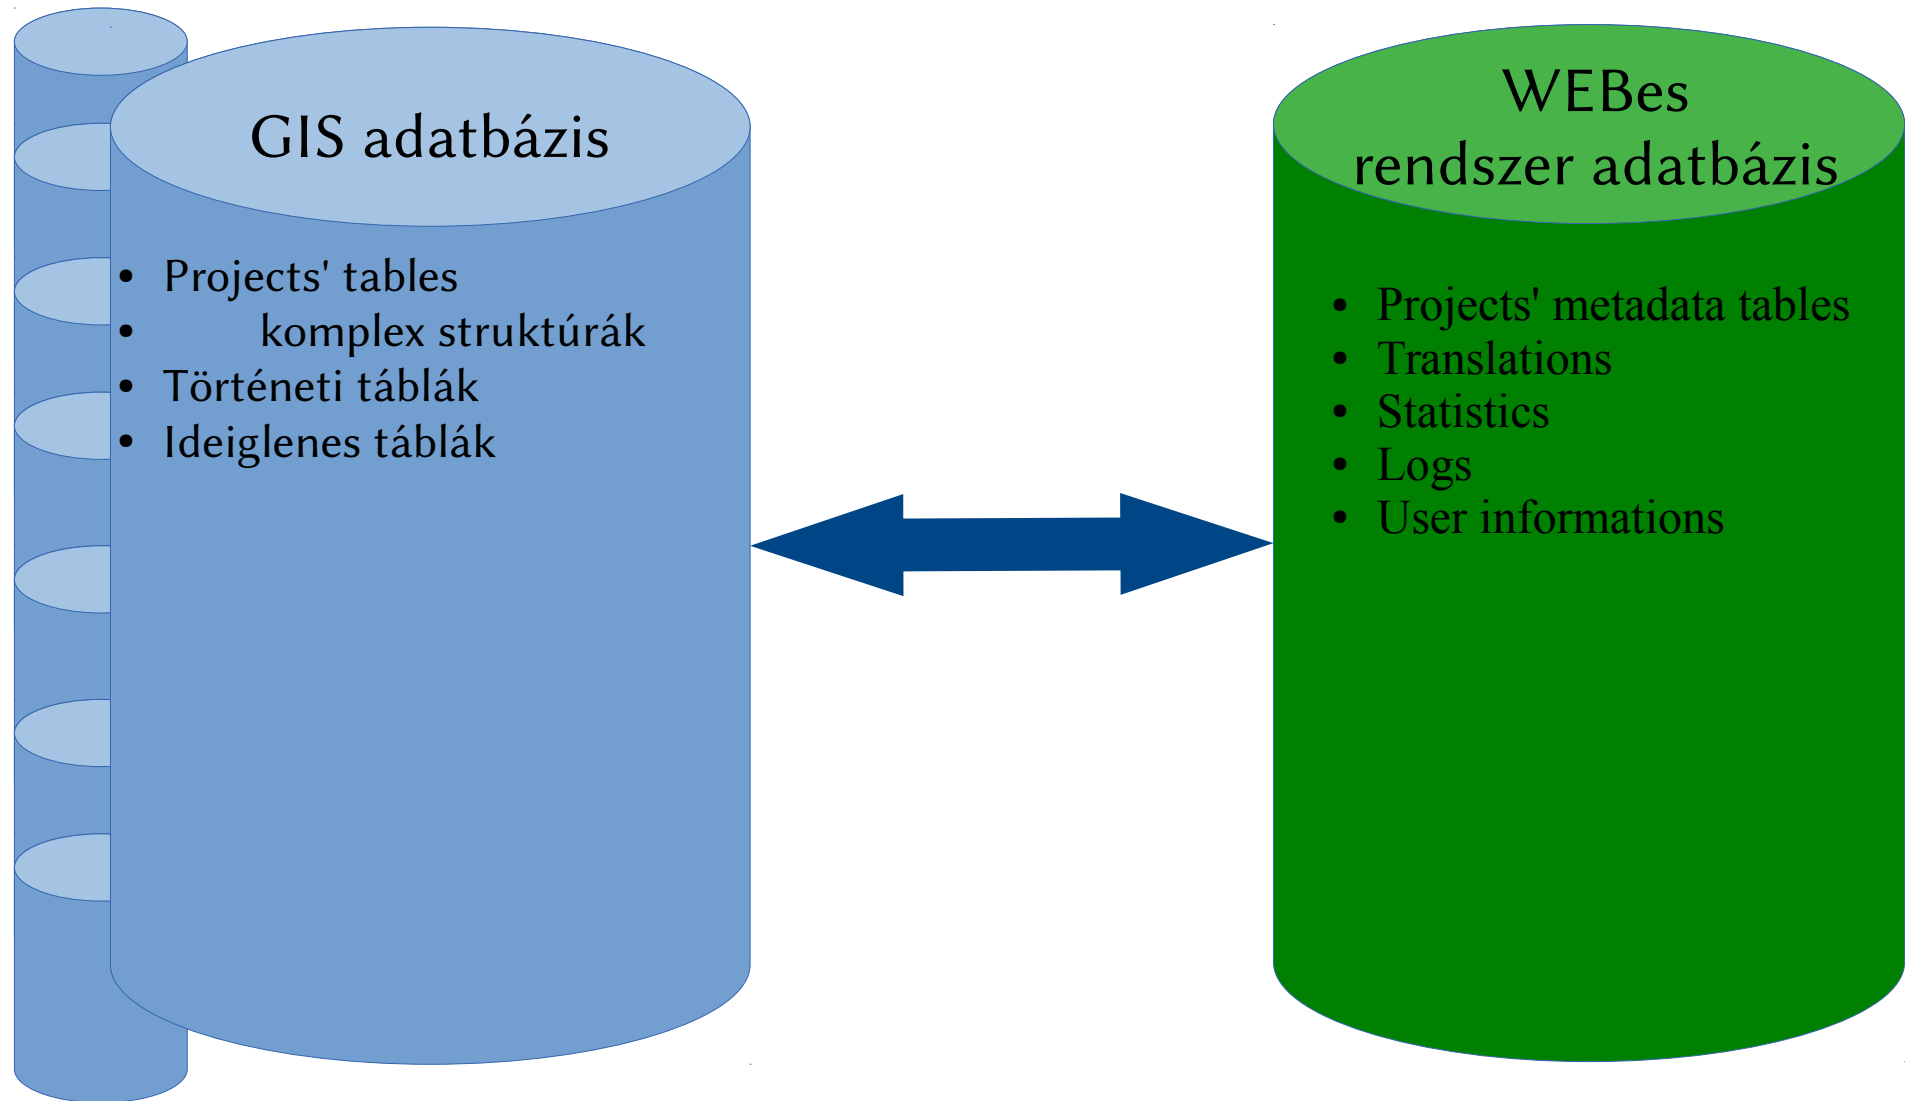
GIS adatbázis

- Projects' tables
- komplex struktúrák
- Történeti táblák
- Ideiglenes táblák

WEBes rendszer adatbázis

- Projects' metadata tables
- Translations
- Statistics
- Logs
- User informations